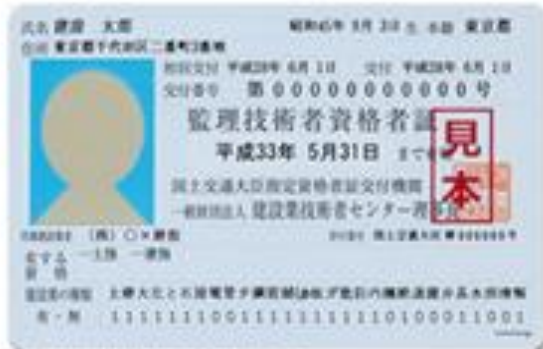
氏名 建設 太郎 昭和45年 5月 3日 生 本籍 東京都
住所 東京都千代田区二番町3番地
初回交付 平成28年 6月 1日 交付 平成28年 6月 1日
交付番号 第 0000000000 号
監理技術者資格者証
平成33年 5月31日 まで有効
国土交通大臣指定資格者証交付機関
一般財団法人 建設業技術者センター理事長
見本
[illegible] （株）○×建設
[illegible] 国土交通大臣 第000000号
一土施 一建施
土 建 大 左 と 石 屋 電 管 タ 鋼 筋 舗 しゅ 板 ガ 塗 防 内 機 絶 通 園 井 具 水 消 清 解
有・無 1111111001111111111101000110001